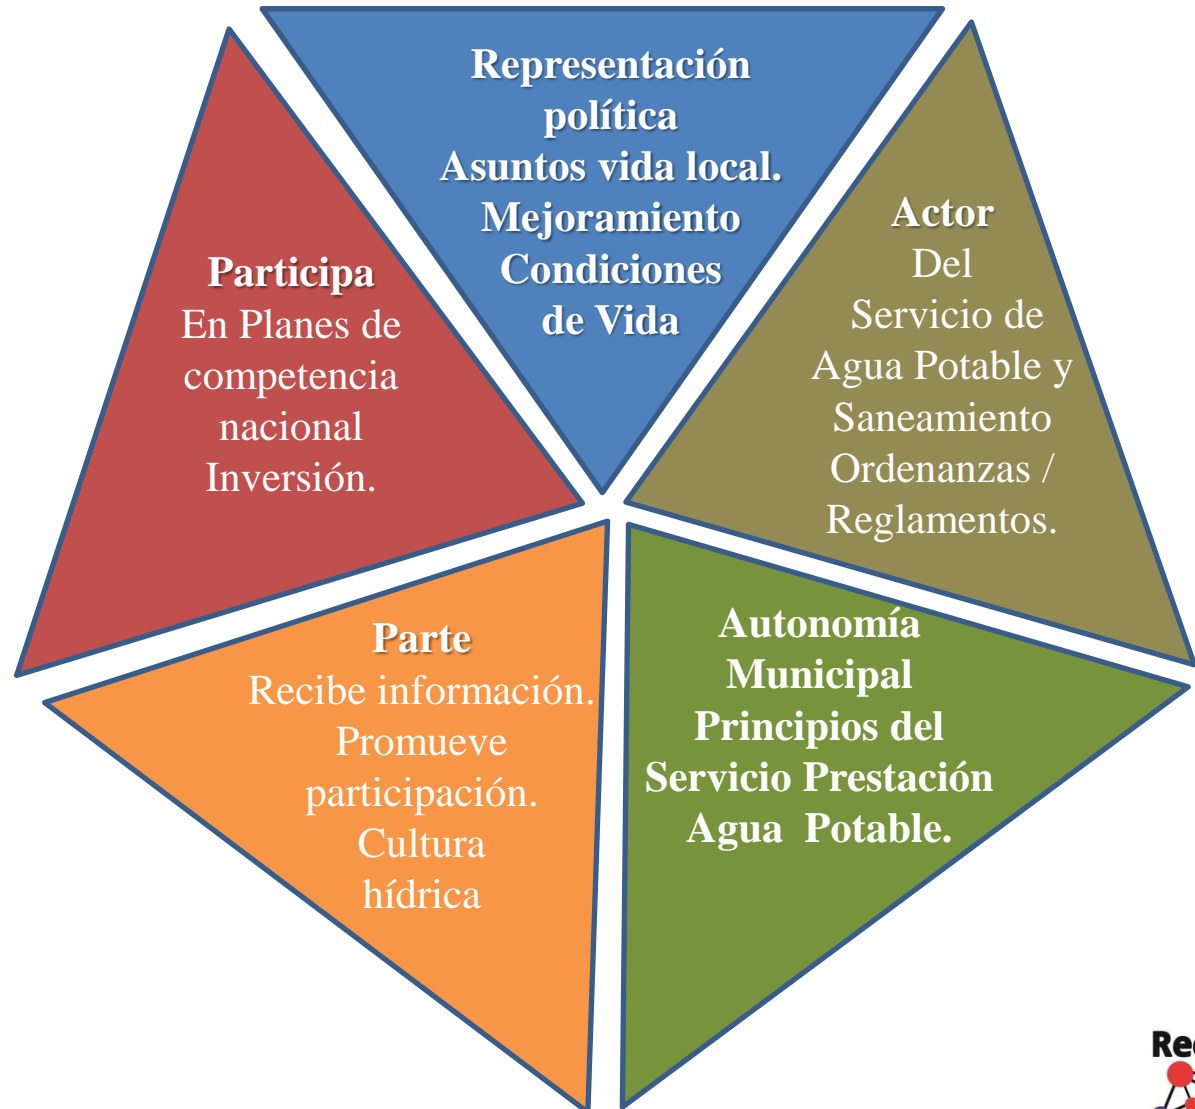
Representación política
Asuntos vida local.
Mejoramiento Condiciones de Vida

Actor
Del Servicio de Agua Potable y Saneamiento
Ordenanzas / Reglamentos.

Autonomía Municipal
Principios del Servicio Prestación Agua Potable.

Parte
Recibe información.
Promueve participación.
Cultura hídrica

Participa
En Planes de competencia nacional
Inversión.

Re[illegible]